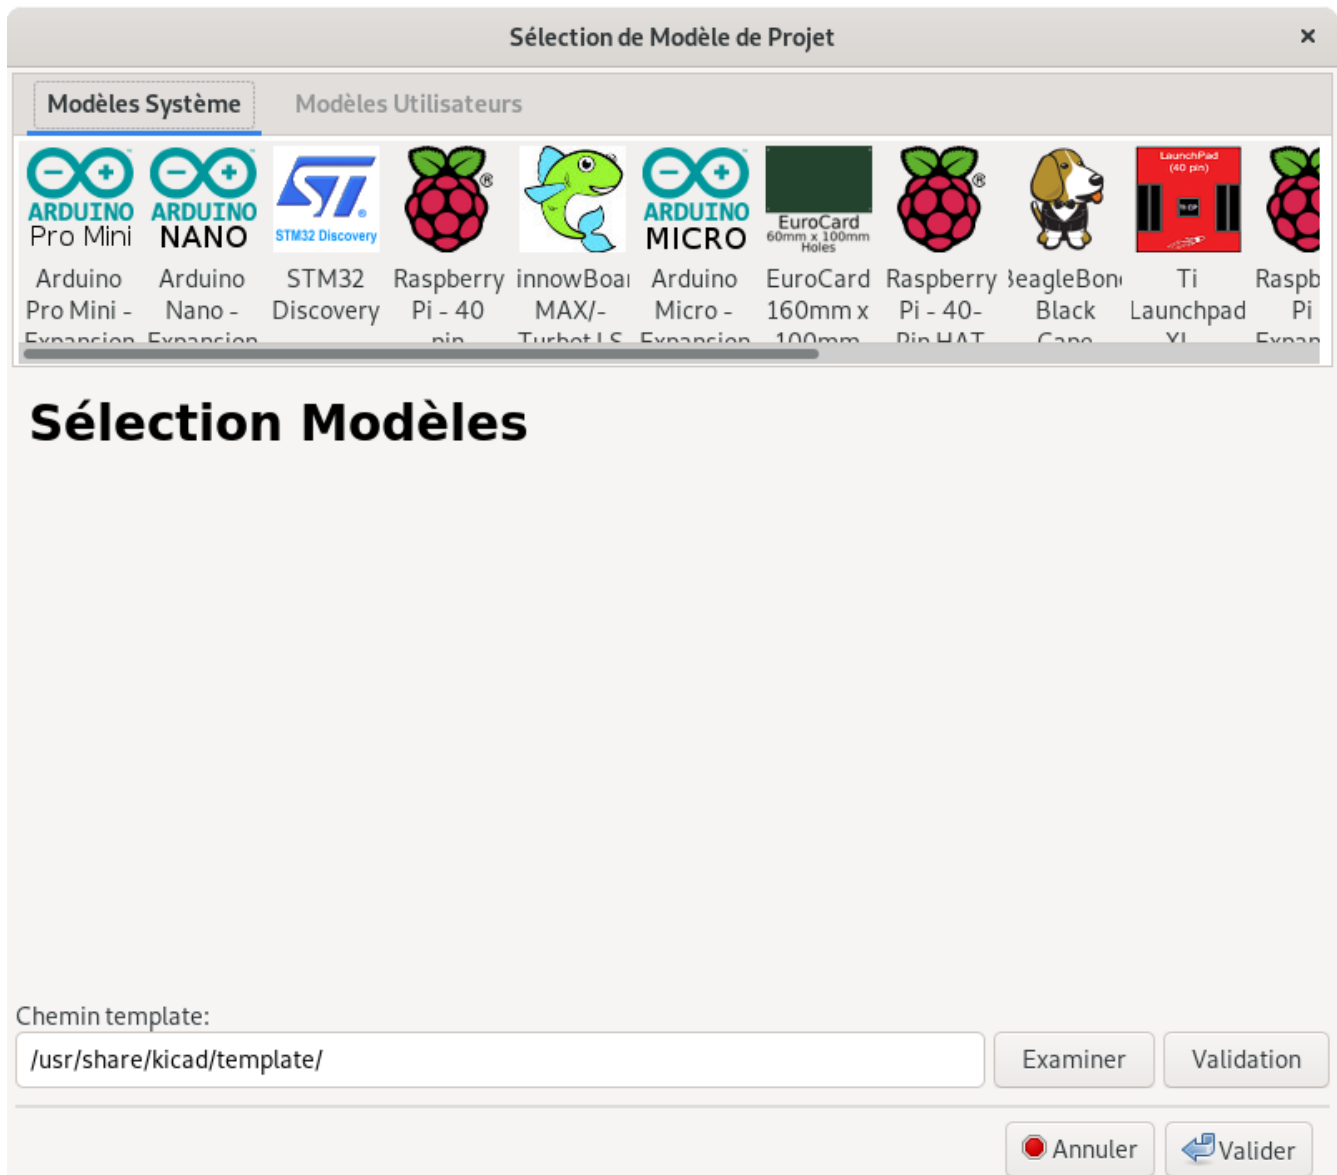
Sélection de Modèle de Projet ×

Modèles Système Modèles Utilisateurs

ARDUINO Pro Mini
ARDUINO NANO
STM32 Discovery
ARDUINO MICRO
EuroCard 60mm x 100mm Holes
LaunchPad (40 pin)

Arduino Pro Mini - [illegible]
Arduino Nano - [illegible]
STM32 Discovery
Raspberry Pi - 40 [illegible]
innowBoa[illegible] MAX/- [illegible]
Arduino Micro - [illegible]
EuroCard 160mm x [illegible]
Raspberry Pi - 40- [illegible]
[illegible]eagleBon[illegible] Black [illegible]
Ti Launchpad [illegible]
Raspb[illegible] Pi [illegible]

Sélection Modèles

Chemin template:
/usr/share/kicad/template/
Examiner
Validation

Annuler
Valider